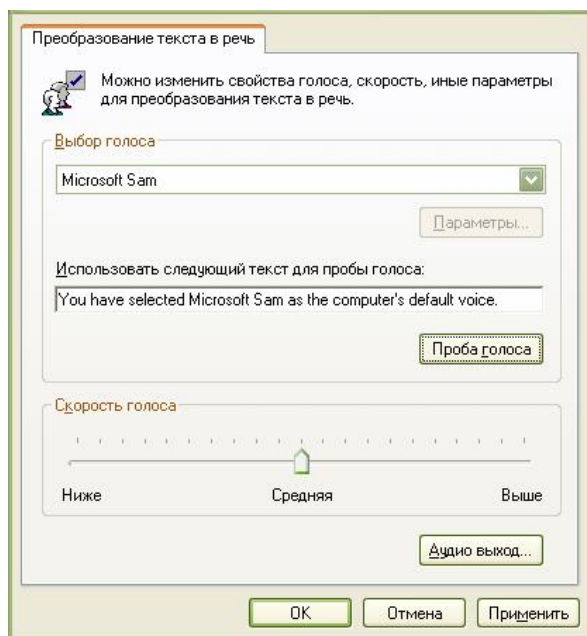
Преобразование текста в речь

Можно изменить свойства голоса, скорость, иные параметры для преобразования текста в речь.

Выбор голоса

Microsoft Sam

Параметры...

Использовать следующий текст для пробы голоса:

You have selected Microsoft Sam as the computer's default voice.

Проба голоса

Скорость голоса

Ниже

Средняя

Выше

Аудио выход...

OK

Отмена

Применить